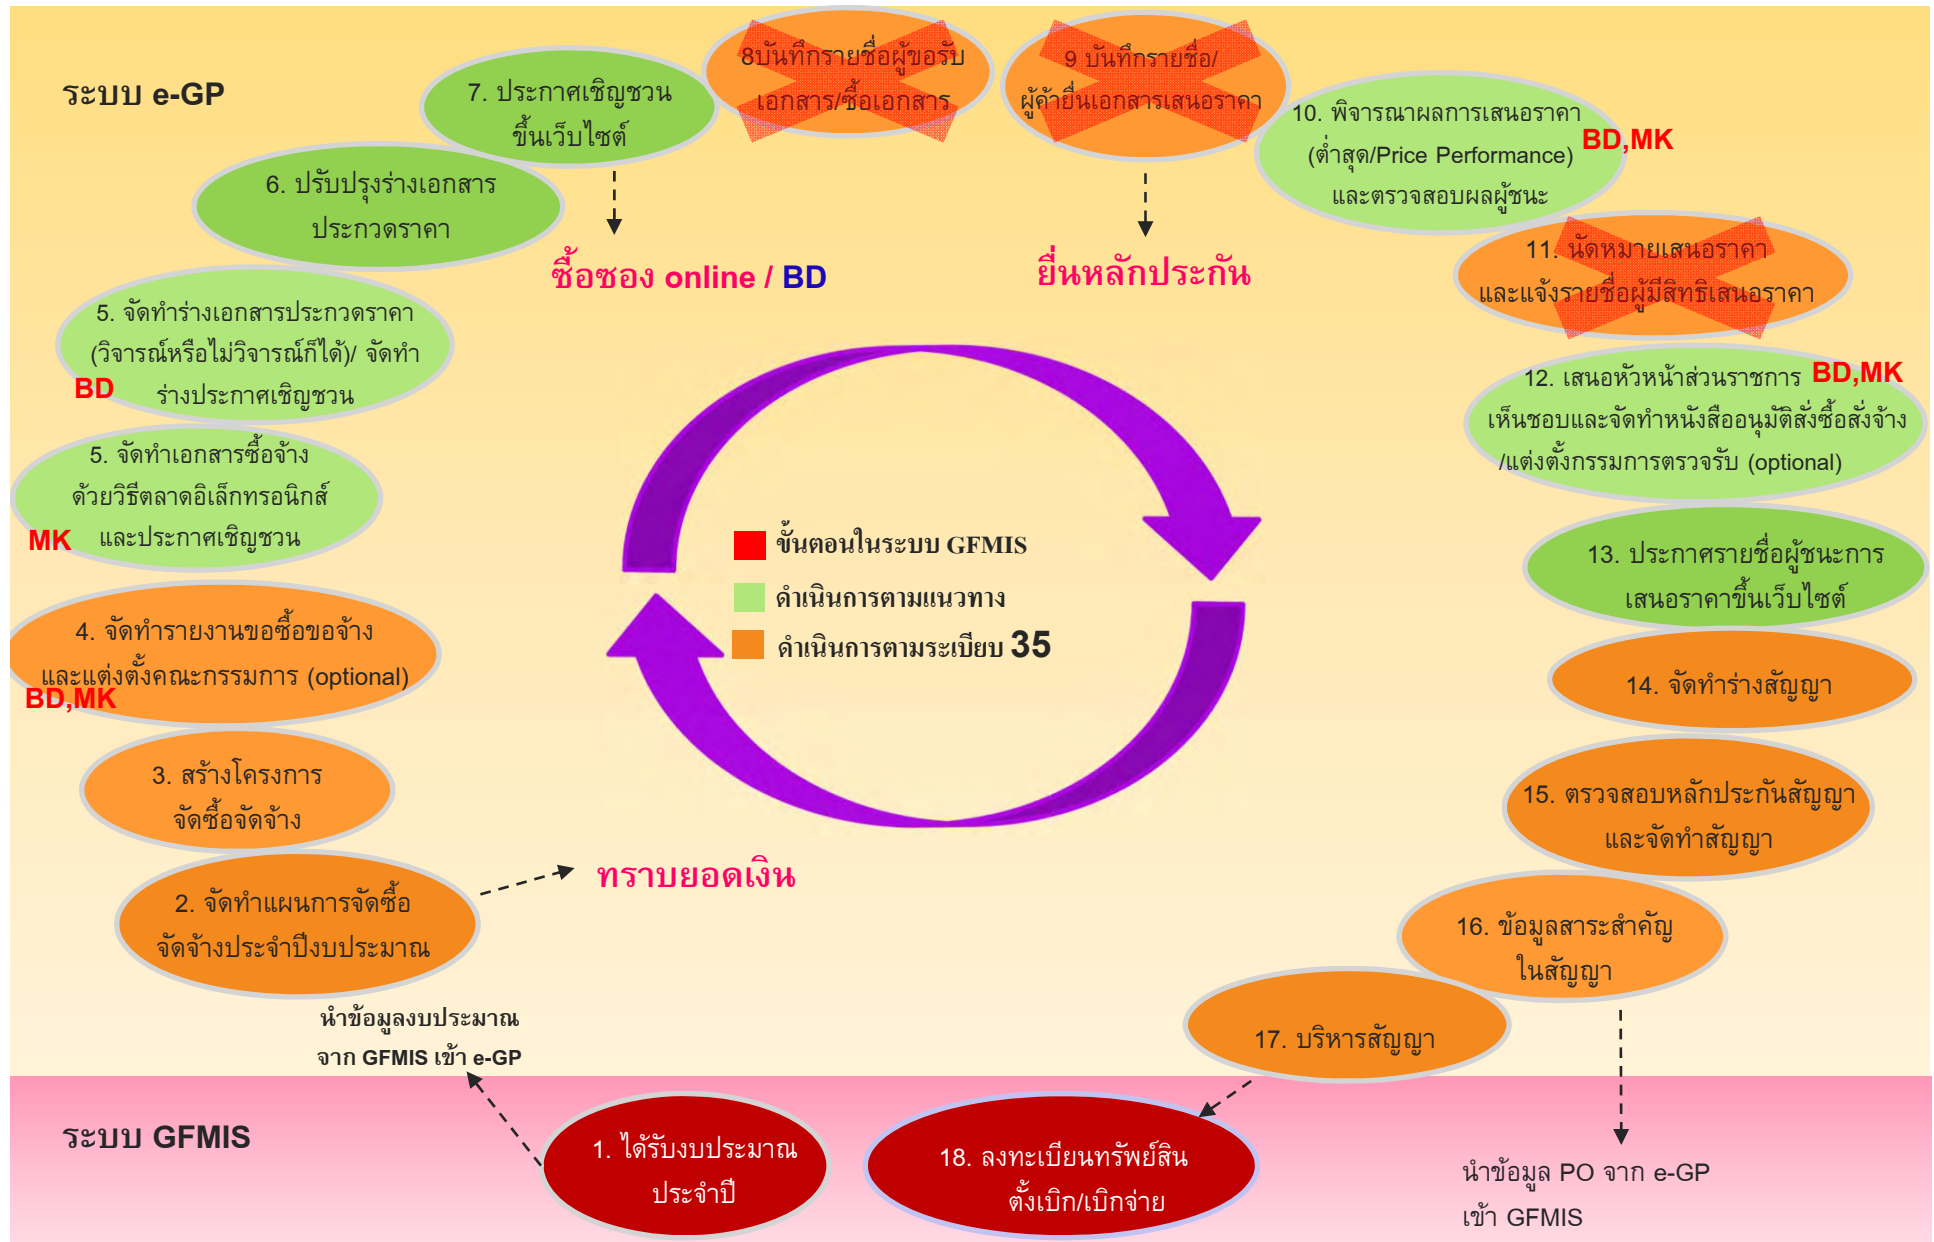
ระบบ e-GP

7. ประกาศเชิญชวนขึ้นเว็บไซต์

8บันทึกรายชื่อผู้ขอรับเอกสาร/ซื้อเอกสาร

9 บันทึกรายชื่อ/ผู้ค้ายื่นเอกสารเสนอราคา

10. พิจารณาผลการเสนอราคา (ต่ำสุด/Price Performance) และตรวจสอบผลผู้ชนะ

BD,MK

6. ปรับปรุงร่างเอกสารประกวดราคา

ซื้อซอง online / BD

ยื่นหลักประกัน

11. นัดหมายเสนอราคาและแจ้งรายชื่อผู้มีสิทธิเสนอราคา

5. จัดทำร่างเอกสารประกวดราคา (วิจารณ์หรือไม่วิจารณ์ก็ได้)/ จัดทำร่างประกาศเชิญชวน

BD

12. เสนอหัวหน้าส่วนราชการ BD,MK เห็นชอบและจัดทำหนังสืออนุมัติสั่งซื้อสั่งจ้าง /แต่งตั้งกรรมการตรวจรับ (optional)

5. จัดทำเอกสารซื้อจ้างด้วยวิธีตลาดอิเล็กทรอนิกส์และประกาศเชิญชวน

MK

ขั้นตอนในระบบ GFMIS

ดำเนินการตามแนวทาง

ดำเนินการตามระเบียบ 35

13. ประกาศรายชื่อผู้ชนะการเสนอราคาขึ้นเว็บไซต์

4. จัดทำรายงานขอซื้อขอจ้างและแต่งตั้งคณะกรรมการ (optional)

BD,MK

14. จัดทำร่างสัญญา

3. สร้างโครงการจัดซื้อจัดจ้าง

15. ตรวจสอบหลักประกันสัญญาและจัดทำสัญญา

2. จัดทำแผนการจัดซื้อจัดจ้างประจำปีงบประมาณ

ทราบยอดเงิน

16. ข้อมูลสาระสำคัญในสัญญา

นำข้อมูลงบประมาณจาก GFMIS เข้า e-GP

17. บริหารสัญญา

ระบบ GFMIS

1. ได้รับงบประมาณประจำปี

18. ลงทะเบียนทรัพย์สินตั้งเบิก/เบิกจ่าย

นำข้อมูล PO จาก e-GP เข้า GFMIS